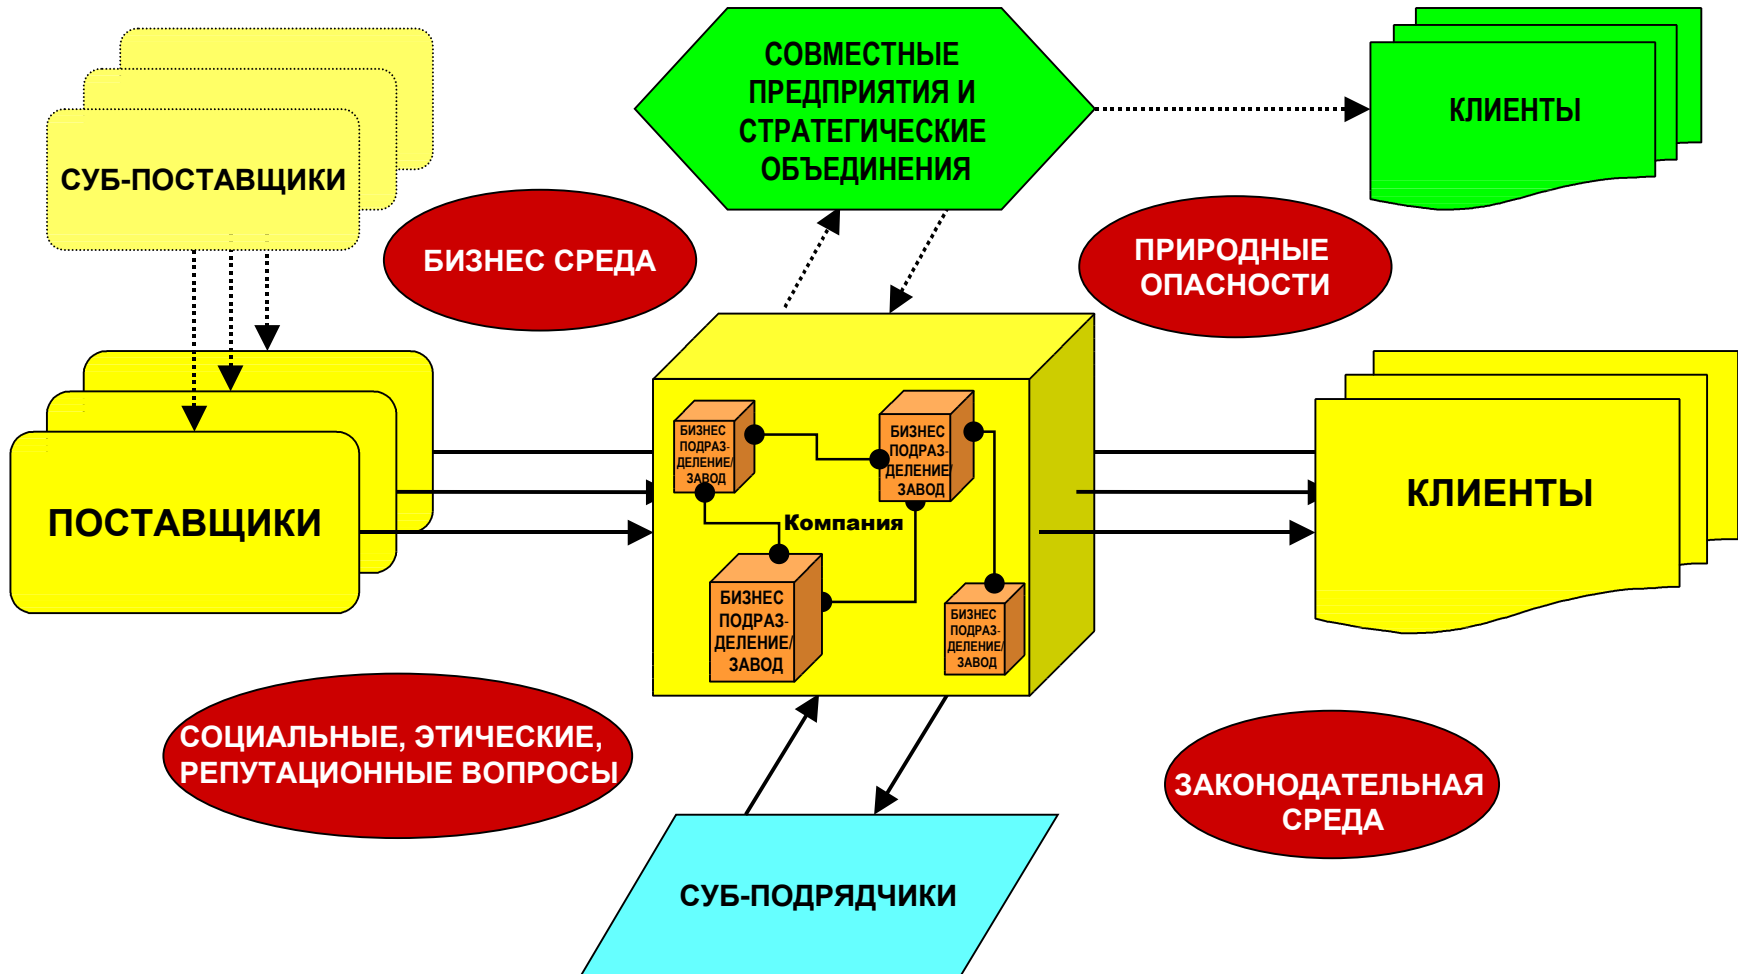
СОВМЕСТНЫЕ ПРЕДПРИЯТИЯ И СТРАТЕГИЧЕСКИЕ ОБЪЕДИНЕНИЯ

КЛИЕНТЫ

СУБ-ПОСТАВЩИКИ

БИЗНЕС СРЕДА

ПРИРОДНЫЕ ОПАСНОСТИ

ПОСТАВЩИКИ

БИЗНЕС ПОДРАЗДЕЛЕНИЕ/ ЗАВОД

БИЗНЕС ПОДРАЗДЕЛЕНИЕ/ ЗАВОД

Компания

БИЗНЕС ПОДРАЗДЕЛЕНИЕ/ ЗАВОД

БИЗНЕС ПОДРАЗДЕЛЕНИЕ/ ЗАВОД

КЛИЕНТЫ

СОЦИАЛЬНЫЕ, ЭТИЧЕСКИЕ, РЕПУТАЦИОННЫЕ ВОПРОСЫ

ЗАКОНОДАТЕЛЬНАЯ СРЕДА

СУБ-ПОДРЯДЧИКИ